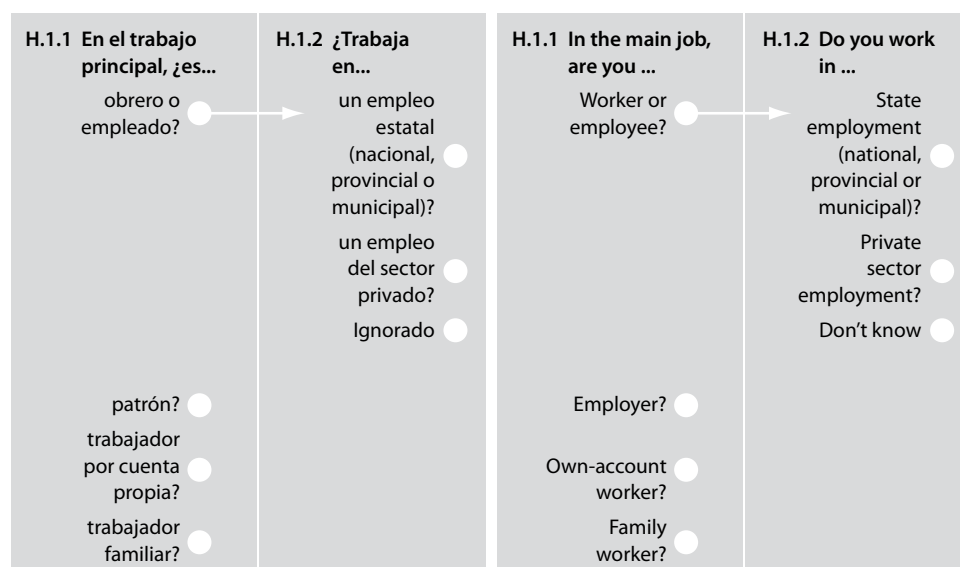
H.1.1 En el trabajo principal, ¿es...

obrero o empleado?

patrón?

trabajador por cuenta propia?

trabajador familiar?

H.1.2 ¿Trabaja en...

un empleo estatal (nacional, provincial o municipal)?

un empleo del sector privado?

Ignorado

H.1.1 In the main job, are you ...

Worker or employee?

Employer?

Own-account worker?

Family worker?

H.1.2 Do you work in ...

State employment (national, provincial or municipal)?

Private sector employment?

Don't know